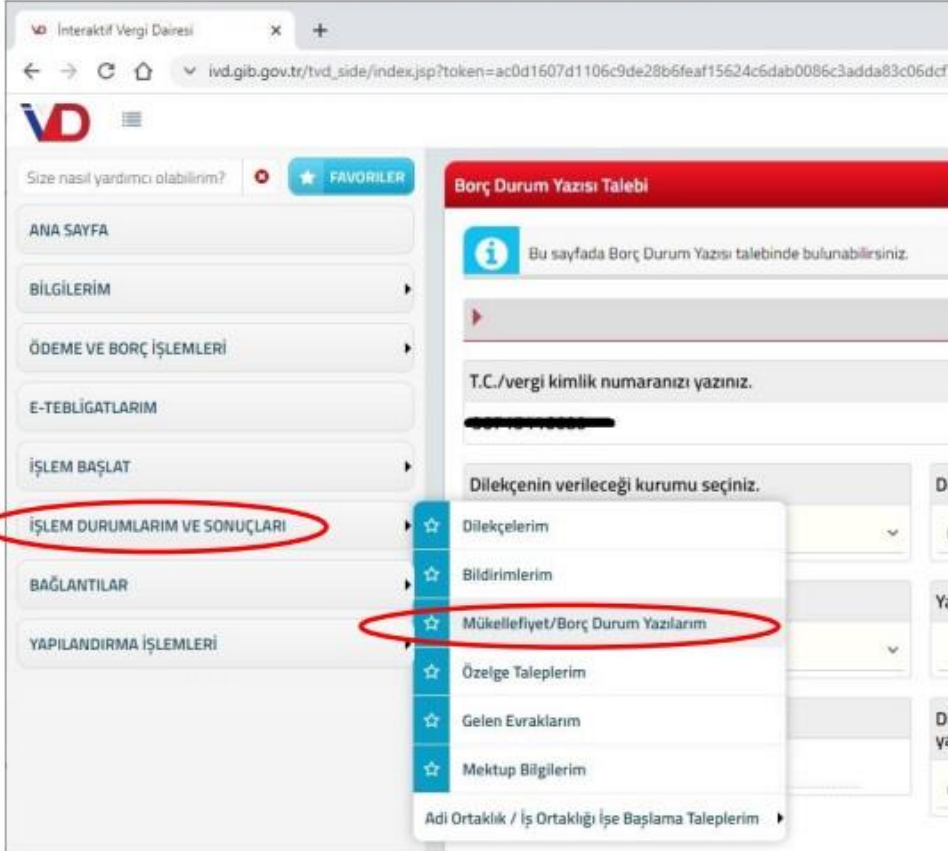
İnteraktif Vergi Dairesi ×
ivd.gib.gov.tr/tvd_side/index.jsp?token=ac0d1607d1106c9de28b6feaf15624c6dab0086c3adda83c06dcf

VD

Size nasıl yardımcı olabilirim?
FAVORİLER

ANA SAYFA
BİLGİLERİM
ÖDEME VE BORÇ İŞLEMLERİ
E-TEBLİGATLARIM
İŞLEM BAŞLAT
İŞLEM DURUMLARIM VE SONUÇLARI
BAĞLANTILAR
YAPILANDIRMA İŞLEMLERİ

Borç Durum Yazısı Talebi

Bu sayfada Borç Durum Yazısı talebinde bulunabilirsiniz.

T.C./vergi kimlik numaranızı yazınız.
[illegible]

Dilekçenin verileceği kurumu seçiniz.
D
Ya
D
ya

Dilekçelerim
Bildirimlerim
Mükellefiyet/Borç Durum Yazılarım
Özelge Taleplerim
Gelen Evraklarım
Mektup Bilgilerim
Adi Ortaklık / İş Ortaklığı İşe Başlama Taleplerim